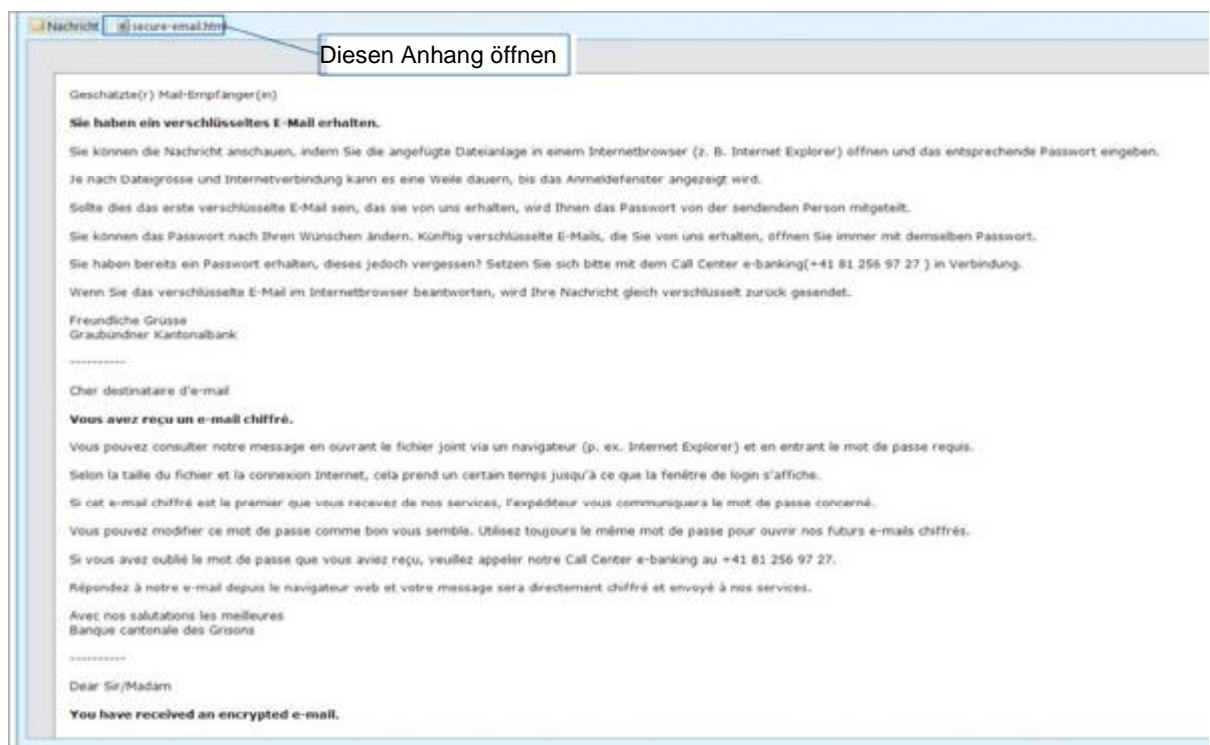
Nachricht secure-email.htm

Diesen Anhang öffnen

Geschätzte(r) Mail-Empfänger(in)

**Sie haben ein verschlüsseltes E-Mail erhalten.**

Sie können die Nachricht anschauen, indem Sie die angefügte Dateianlage in einem Internetbrowser (z. B. Internet Explorer) öffnen und das entsprechende Passwort eingeben.

Je nach Dateigrösse und Internetverbindung kann es eine Weile dauern, bis das Anmeldefenster angezeigt wird.

Sollte dies das erste verschlüsselte E-Mail sein, das sie von uns erhalten, wird Ihnen das Passwort von der sendenden Person mitgeteilt.

Sie können das Passwort nach Ihren Wünschen ändern. Künftig verschlüsselte E-Mails, die Sie von uns erhalten, öffnen Sie immer mit demselben Passwort.

Sie haben bereits ein Passwort erhalten, dieses jedoch vergessen? Setzen Sie sich bitte mit dem Call Center e-banking(+41 81 256 97 27 ) in Verbindung.

Wenn Sie das verschlüsselte E-Mail im Internetbrowser beantworten, wird Ihre Nachricht gleich verschlüsselt zurück gesendet.

Freundliche Grüsse
Graubündner Kantonalbank

----------

Cher destinataire d'e-mail

**Vous avez reçu un e-mail chiffré.**

Vous pouvez consulter notre message en ouvrant le fichier joint via un navigateur (p. ex. Internet Explorer) et en entrant le mot de passe requis.

Selon la taille du fichier et la connexion Internet, cela prend un certain temps jusqu'à ce que la fenêtre de login s'affiche.

Si cet e-mail chiffré est le premier que vous recevez de nos services, l'expéditeur vous communiquera le mot de passe concerné.

Vous pouvez modifier ce mot de passe comme bon vous semble. Utilisez toujours le même mot de passe pour ouvrir nos futurs e-mails chiffrés.

Si vous avez oublié le mot de passe que vous aviez reçu, veuillez appeler notre Call Center e-banking au +41 81 256 97 27.

Répondez à notre e-mail depuis le navigateur web et votre message sera directement chiffré et envoyé à nos services.

Avec nos salutations les meilleures
Banque cantonale des Grisons

----------

Dear Sir/Madam

**You have received an encrypted e-mail.**